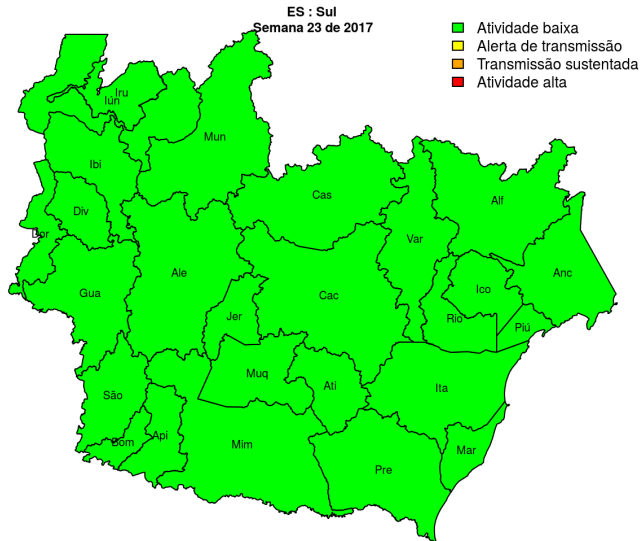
ES : Sul
Semana 23 de 2017

Atividade baixa
Alerta de transmissão
Transmissão sustentada
Atividade alta

Iru
Iun
Mun
Ibi
Div
Dor
Cas
Alf
Var
Ale
Gua
Anc
Ico
Cac
Jer
Rio
Piú
Muq
Ati
Ita
São
Bom
Api
Mim
Mar
Pre